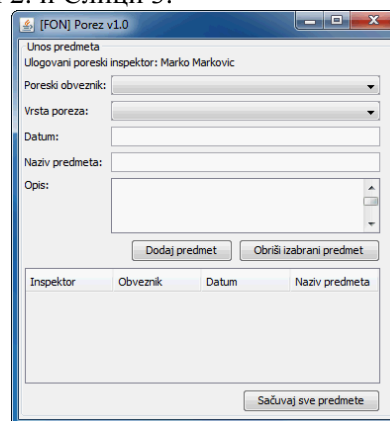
2. и Слици 3.

[FON] Porez v1.0

Unos predmeta

Ulogovani poreski inspektor: Marko Markovic

Poreski obveznik:

Vrsta poreza:

Datum:

Naziv predmeta:

Opis:

Dodaj predmet

Obriši izabrani predmet

| Inspektor | Obveznik | Datum | Naziv predmeta |
|---|---|---|---|

Sačuvaj sve predmete